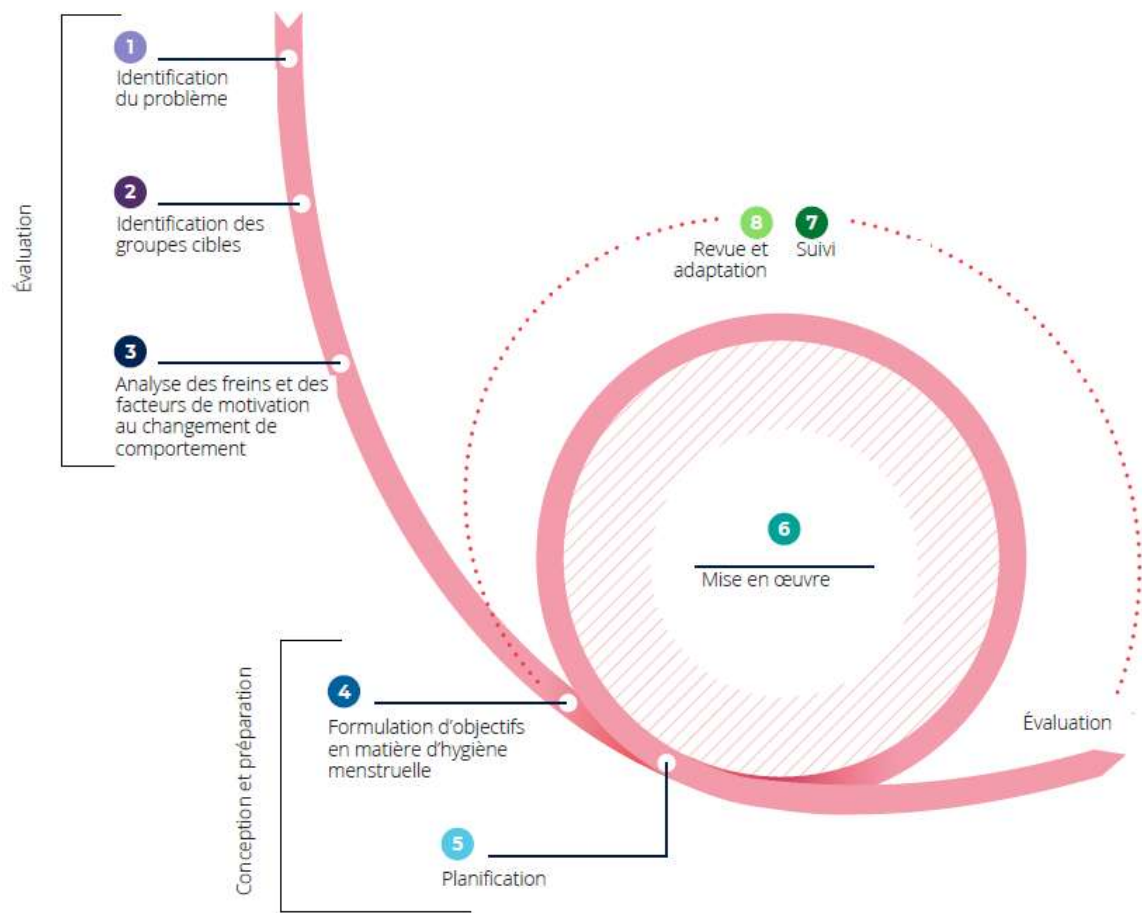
Évaluation

1
Identification du problème

2
Identification des groupes cibles

3
Analyse des freins et des facteurs de motivation au changement de comportement

8
Revue et adaptation

7
Suivi

6
Mise en œuvre

Conception et préparation

4
Formulation d'objectifs en matière d'hygiène menstruelle

5
Planification

Évaluation